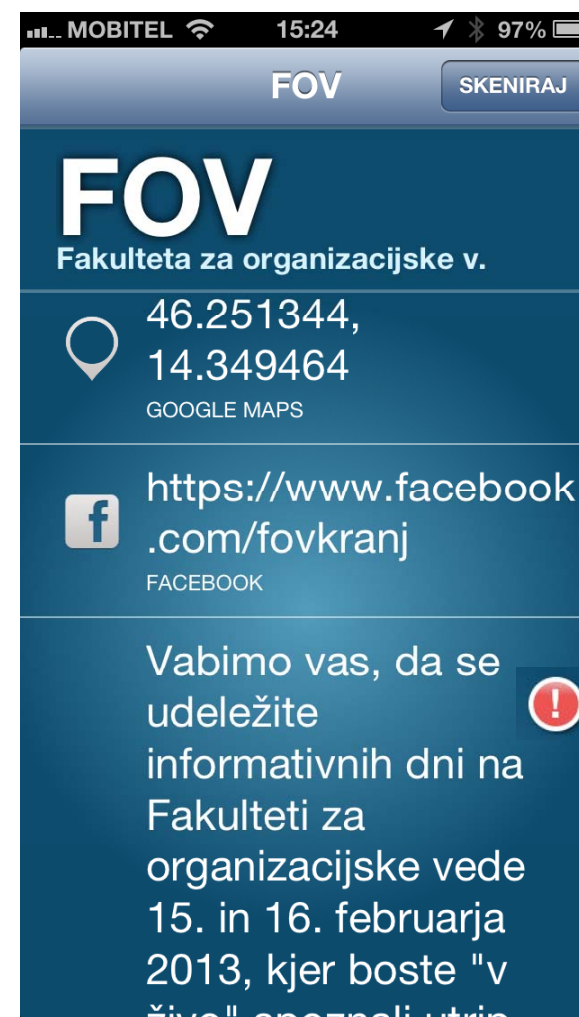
MOBITEL 15:24 97%

FOV

SKENIRAJ

FOV

Fakulteta za organizacijske v.

46.251344, 14.349464

GOOGLE MAPS

f

https://www.facebook.com/fovkranj

FACEBOOK

Vabimo vas, da se udeležite informativnih dni na Fakulteti za organizacijske vede 15. in 16. februarja 2013, kjer boste "v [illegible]